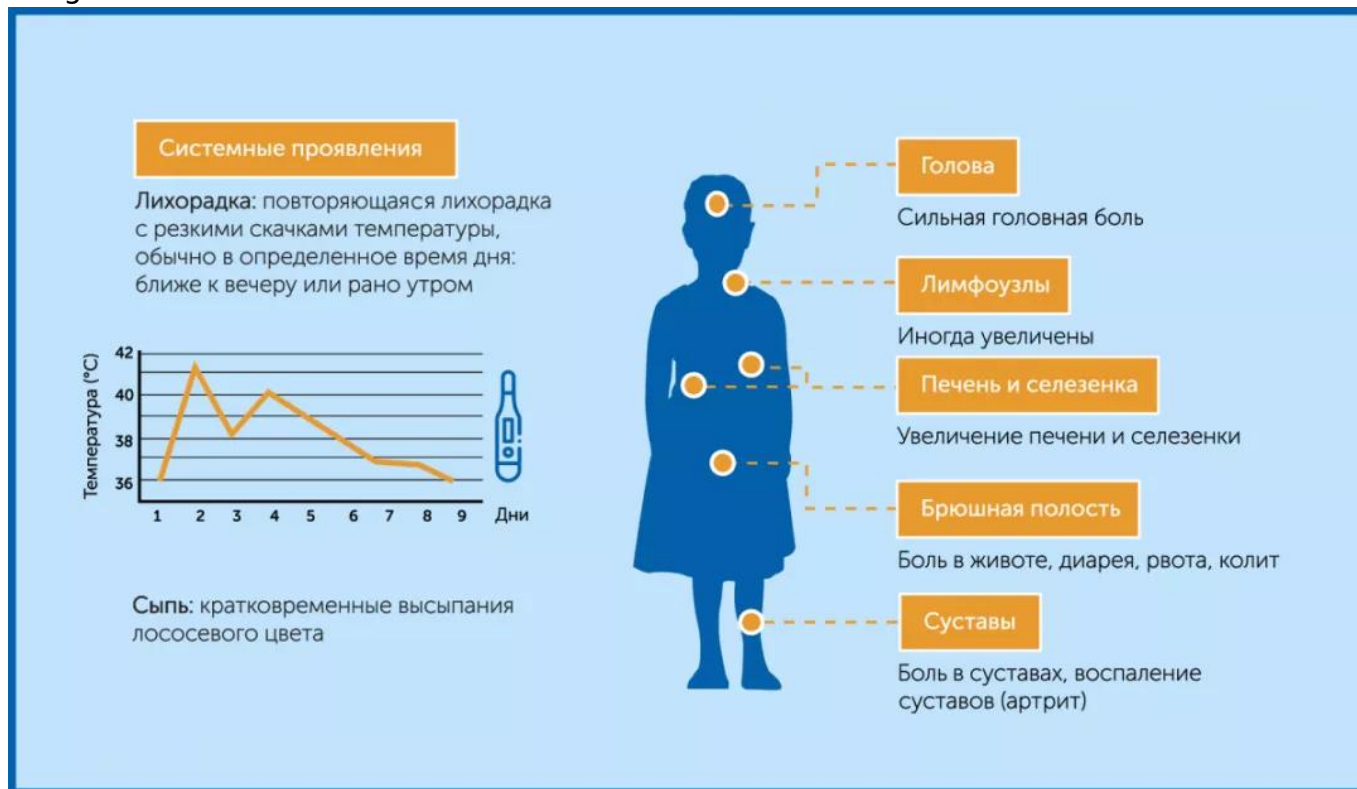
Системные проявления

Лихорадка: повторяющаяся лихорадка с резкими скачками температуры, обычно в определенное время дня: ближе к вечеру или рано утром

Температура (°C)
42
40
38
36
1 2 3 4 5 6 7 8 9 Дни

Сыпь: кратковременные высыпания лососевого цвета

Голова
Сильная головная боль

Лимфоузлы
Иногда увеличены

Печень и селезенка
Увеличение печени и селезенки

Брюшная полость
Боль в животе, диарея, рвота, колит

Суставы
Боль в суставах, воспаление суставов (артрит)